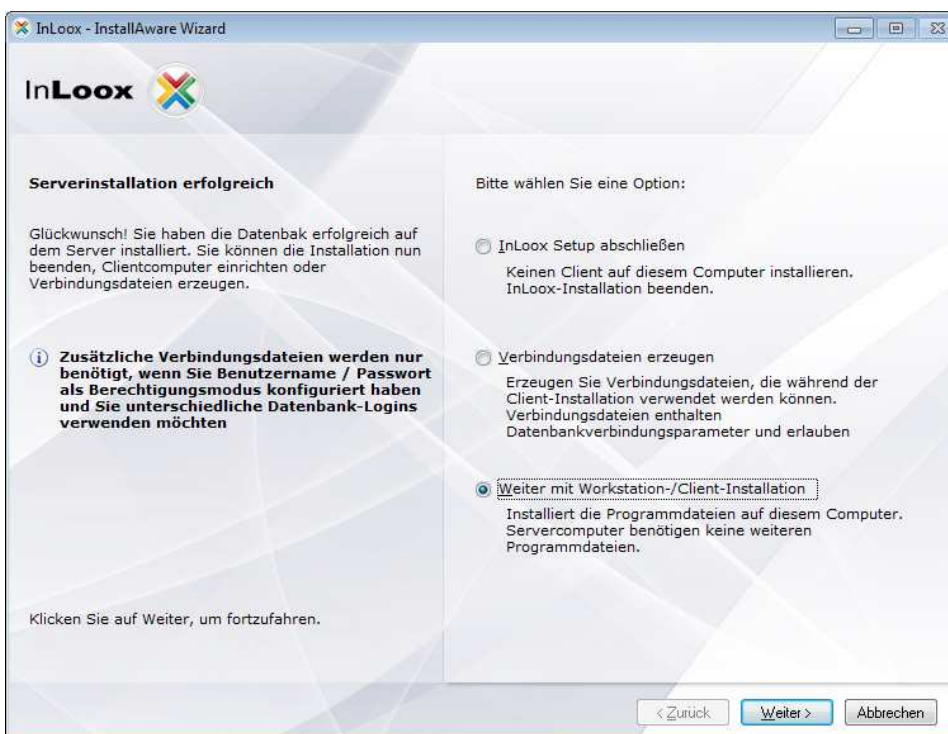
InLoox - InstallAware Wizard

InLoox

Serverinstallation erfolgreich

Glückwunsch! Sie haben die Datenbak erfolgreich auf dem Server installiert. Sie können die Installation nun beenden, Clientcomputer einrichten oder Verbindungsdateien erzeugen.

Zusätzliche Verbindungsdateien werden nur benötigt, wenn Sie Benutzername / Passwort als Berechtigungsmodus konfiguriert haben und Sie unterschiedliche Datenbank-Logins verwenden möchten

Klicken Sie auf Weiter, um fortzufahren.

Bitte wählen Sie eine Option:

InLoox Setup abschließen

Keinen Client auf diesem Computer installieren. InLoox-Installation beenden.

Verbindungsdateien erzeugen

Erzeugen Sie Verbindungsdateien, die während der Client-Installation verwendet werden können. Verbindungsdateien enthalten Datenbankverbindungsparameter und erlauben

Weiter mit Workstation-/Client-Installation

Installiert die Programmdateien auf diesem Computer. Servercomputer benötigen keine weiteren Programmdateien.

< Zurück Weiter > Abbrechen